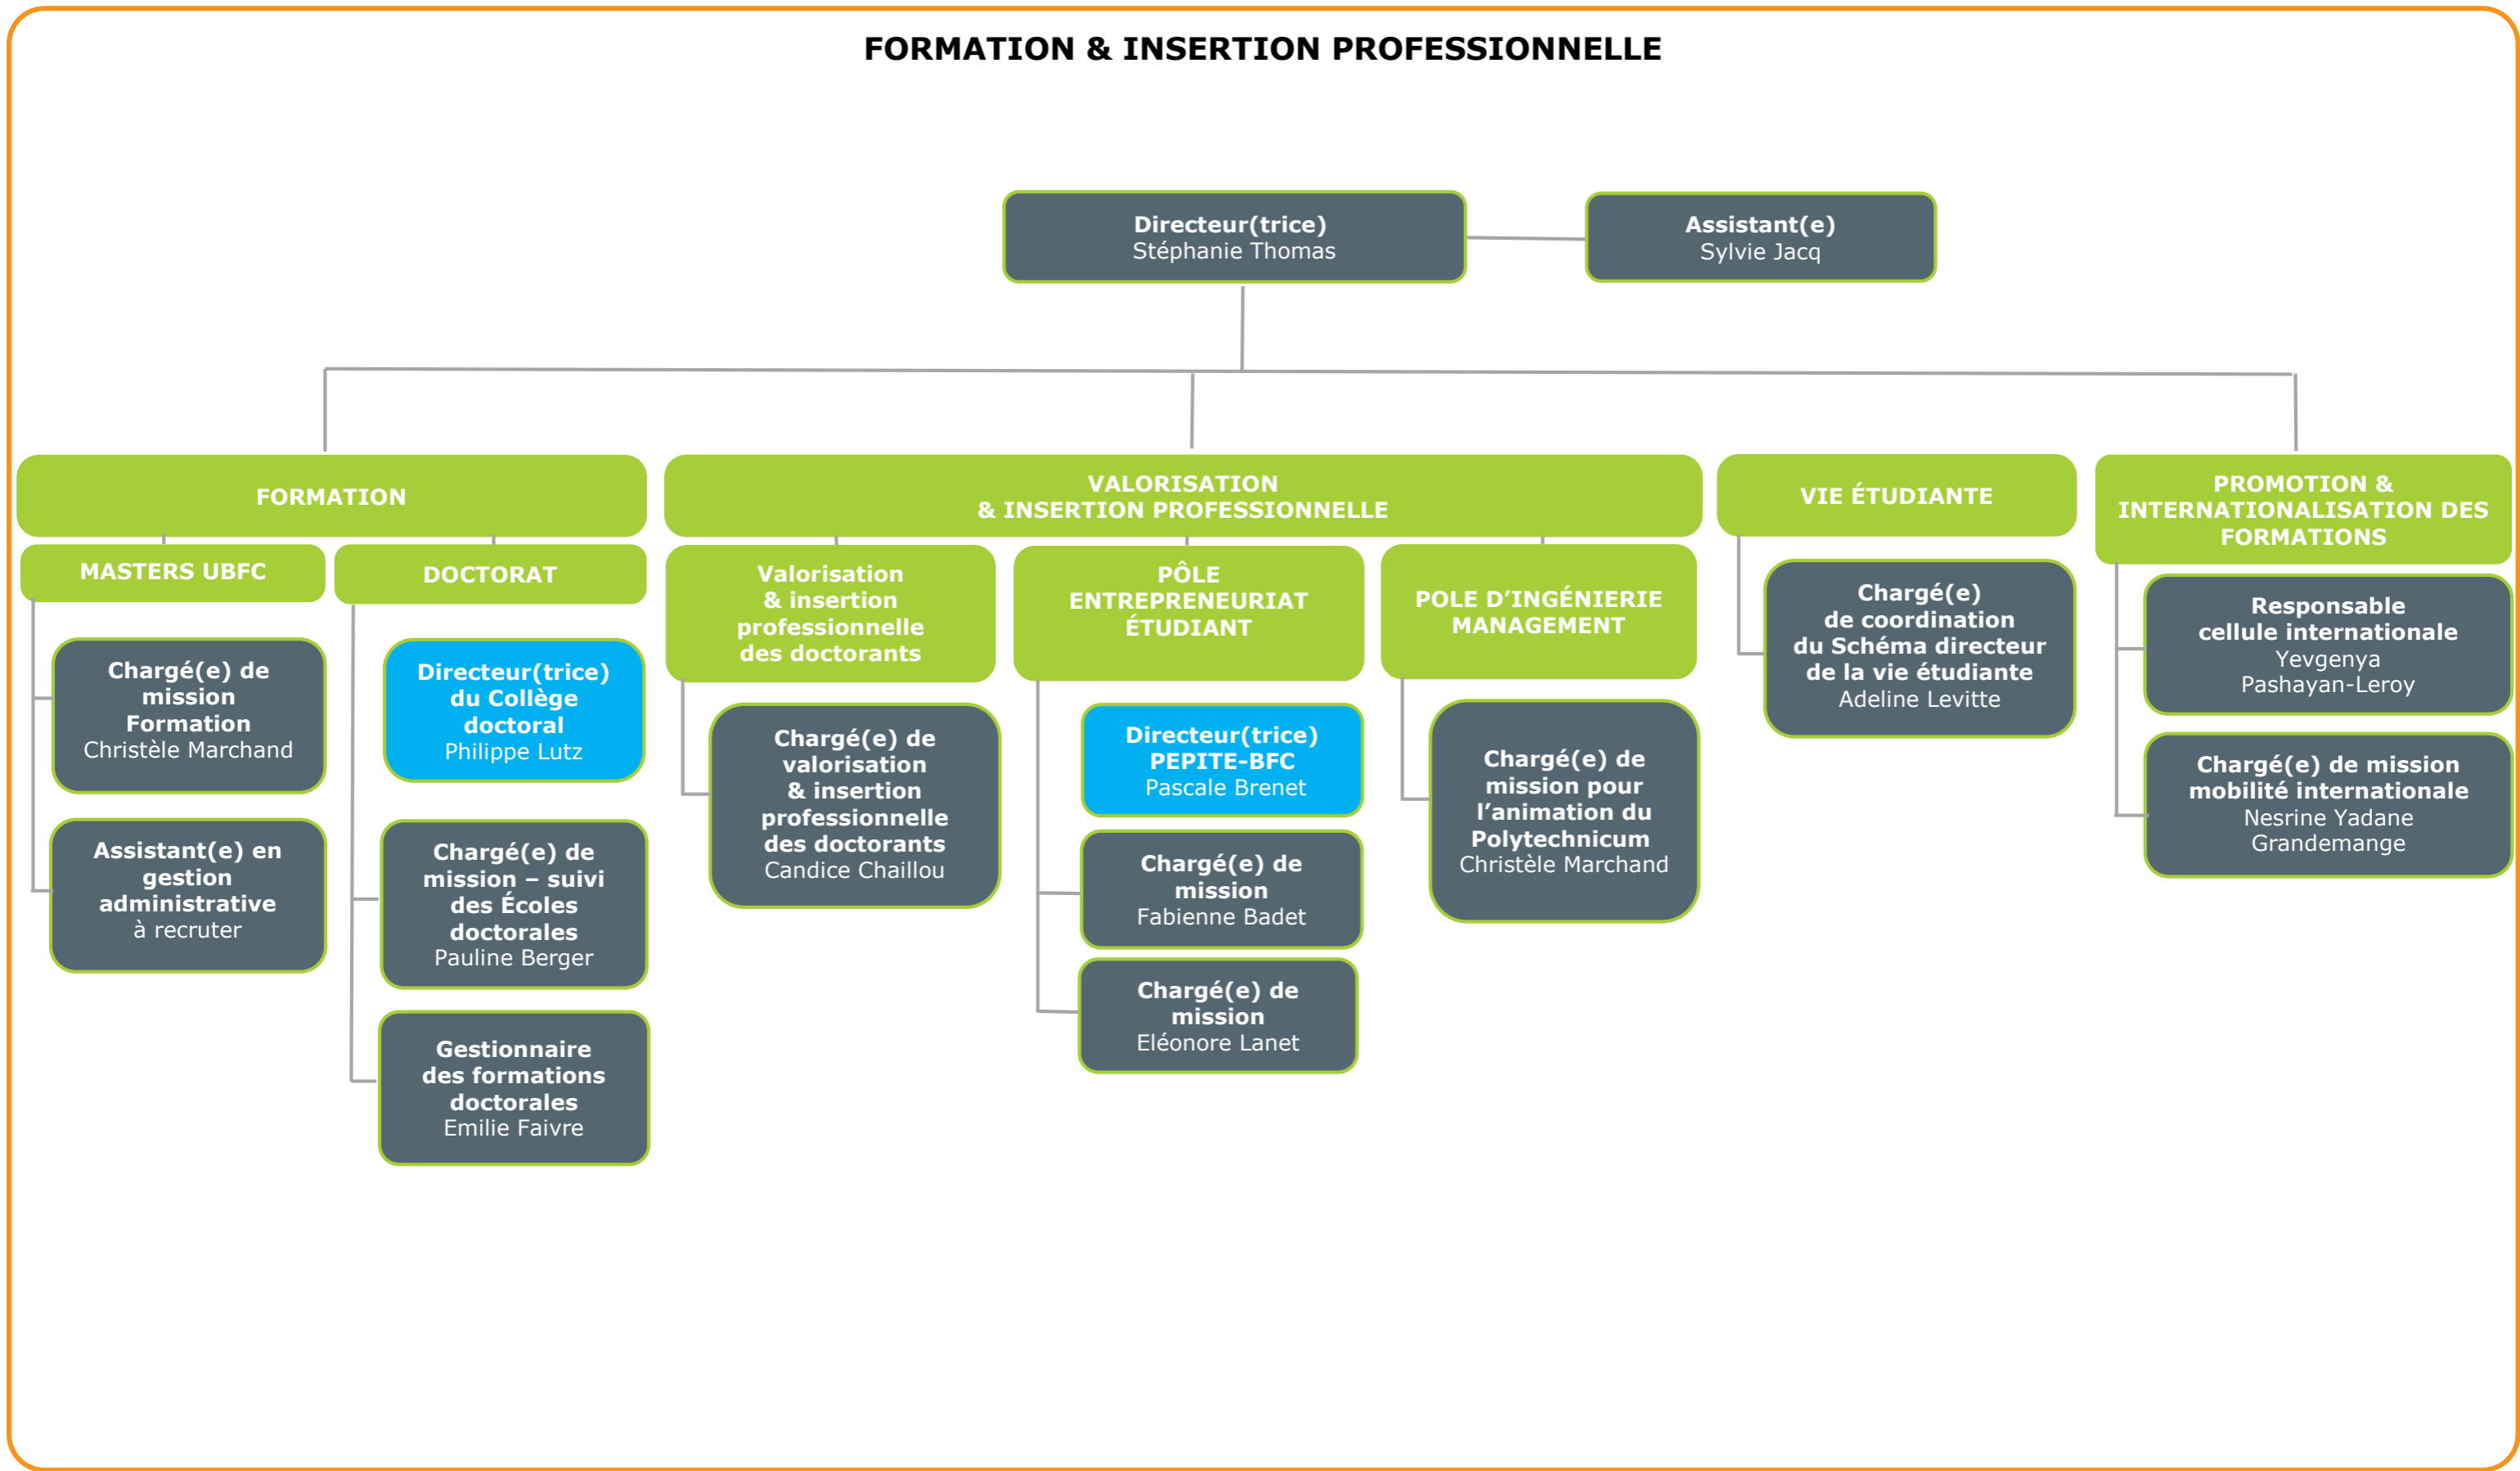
FORMATION & INSERTION PROFESSIONNELLE

Directeur(trice)
Stéphanie Thomas

Assistant(e)
Sylvie Jacq

FORMATION

MASTERS UBFC

Chargé(e) de mission Formation
Christèle Marchand

Assistant(e) en gestion administrative
à recruter

DOCTORAT

Directeur(trice) du Collège doctoral
Philippe Lutz

Chargé(e) de mission – suivi des Écoles doctorales
Pauline Berger

Gestionnaire des formations doctorales
Emilie Faivre

VALORISATION & INSERTION PROFESSIONNELLE

Valorisation & insertion professionnelle des doctorants

Chargé(e) de valorisation & insertion professionnelle des doctorants
Candice Chaillou

PÔLE ENTREPRENEURIAT ÉTUDIANT

Directeur(trice) PEPITE-BFC
Pascale Brenet

Chargé(e) de mission
Fabienne Badet

Chargé(e) de mission
Eléonore Lanet

POLE D'INGÉNIERIE MANAGEMENT

Chargé(e) de mission pour l'animation du Polytechnicum
Christèle Marchand

VIE ÉTUDIANTE

Chargé(e) de coordination du Schéma directeur de la vie étudiante
Adeline Levitte

PROMOTION & INTERNATIONALISATION DES FORMATIONS

Responsable cellule internationale
Yevgenya Pashayan-Leroy

Chargé(e) de mission mobilité internationale
Nesrine Yadane Grandemange